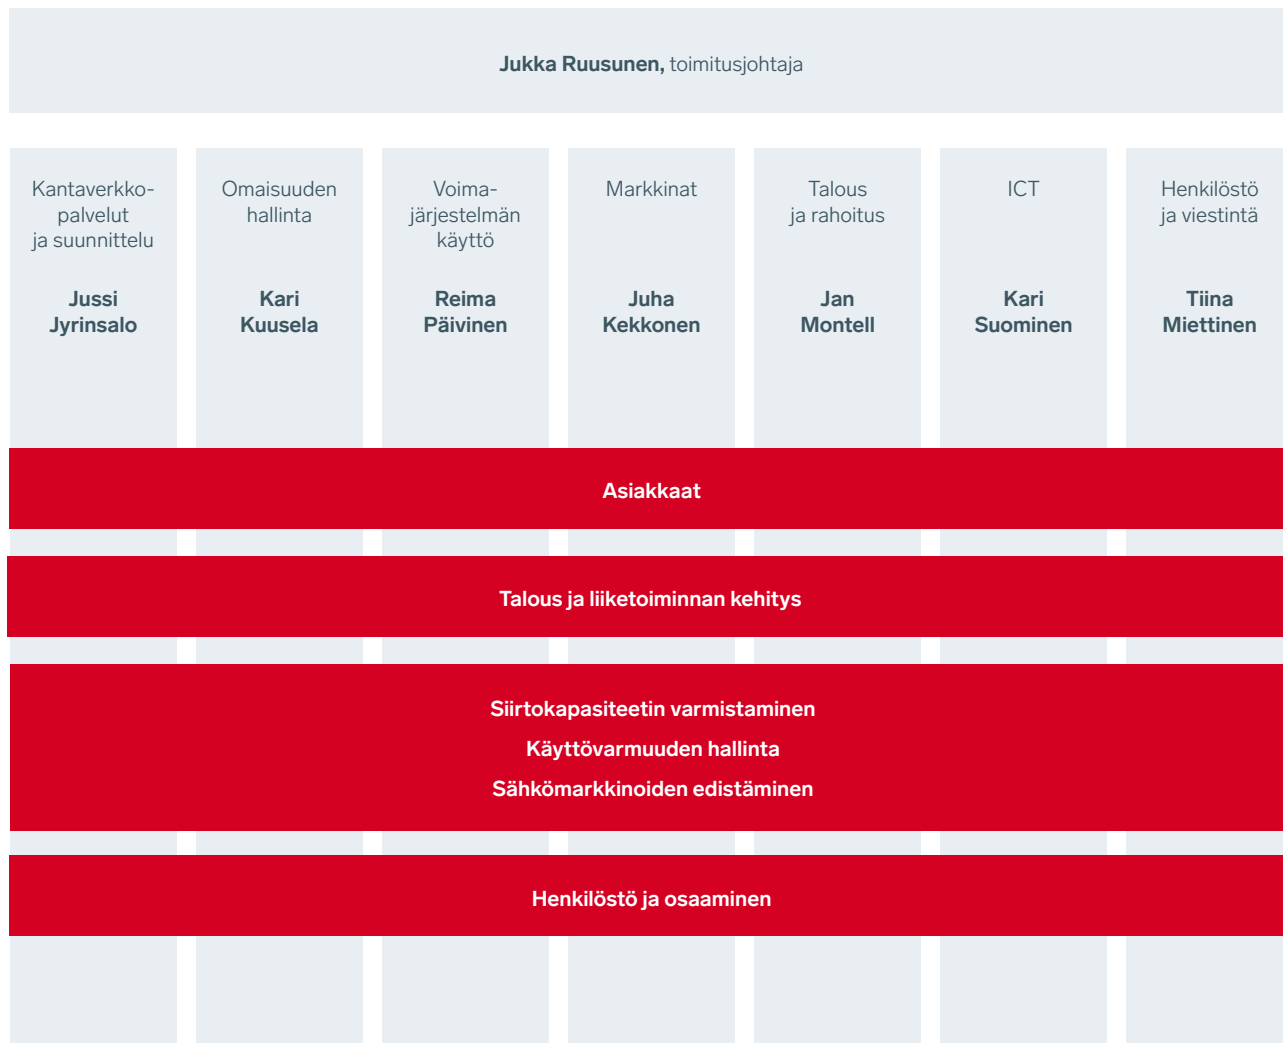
**Jukka Ruusunen,** toimitusjohtaja

Kantaverkkopalvelut ja suunnittelu

**Jussi Jyrinsalo**

Omaisuuden hallinta

**Kari Kuusela**

Voimajärjestelmän käyttö

**Reima Päivinen**

Markkinat

**Juha Kekkonen**

Talous ja rahoitus

**Jan Montell**

ICT

**Kari Suominen**

Henkilöstö ja viestintä

**Tiina Miettinen**

**Asiakkaat**

**Talous ja liiketoiminnan kehitys**

**Siirtokapasiteetin varmistaminen**

**Käyttövarmuuden hallinta**

**Sähkömarkkinoiden edistäminen**

**Henkilöstö ja osaaminen**